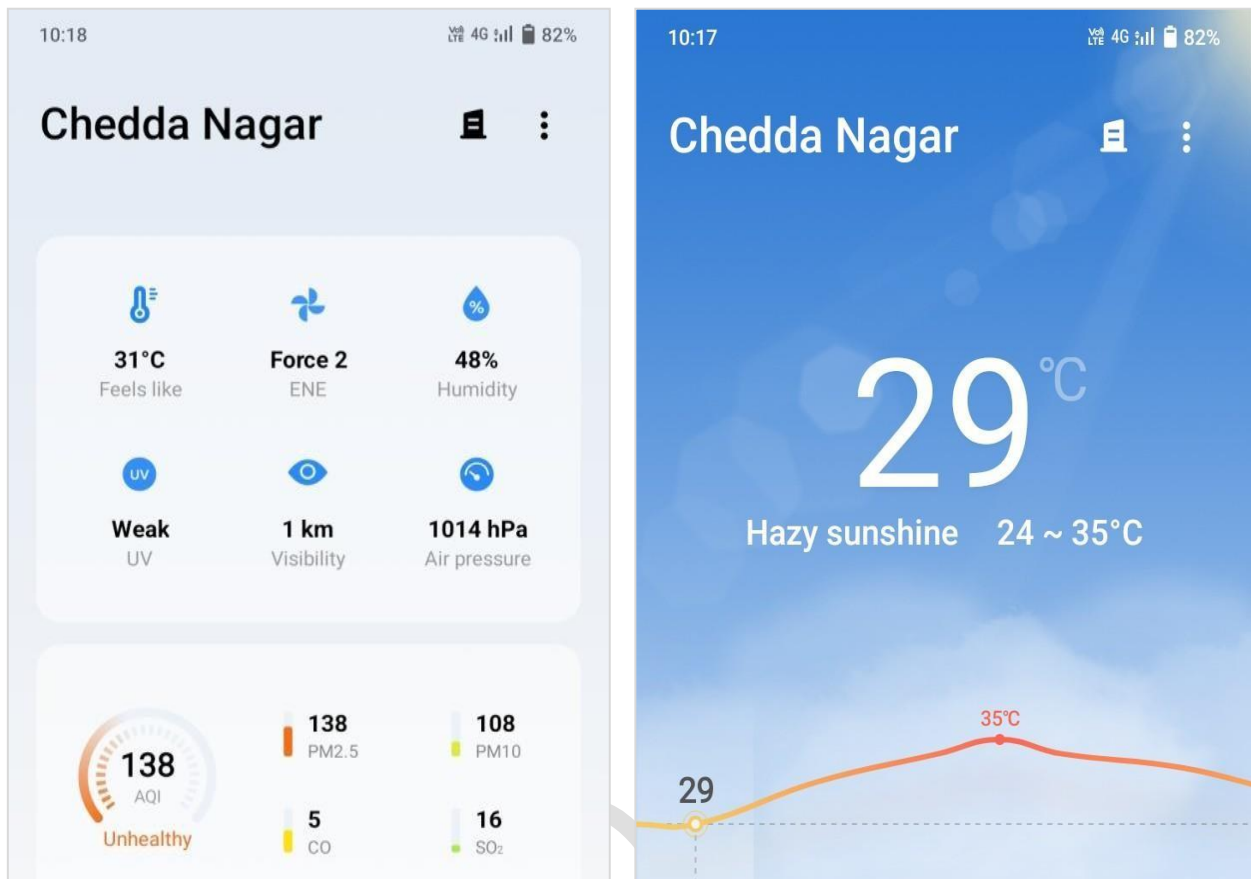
10:18

Vo LTE 4G 82%

Chedda Nagar

31°C
Feels like

Force 2
ENE

%
48%
Humidity

UV
Weak
UV

1 km
Visibility

1014 hPa
Air pressure

138
AQI
Unhealthy

138
PM2.5

108
PM10

5
CO

16
$SO_2$

10:17

Vo LTE 4G 82%

Chedda Nagar

29 ℃

Hazy sunshine 24 ~ 35°C

35℃

29